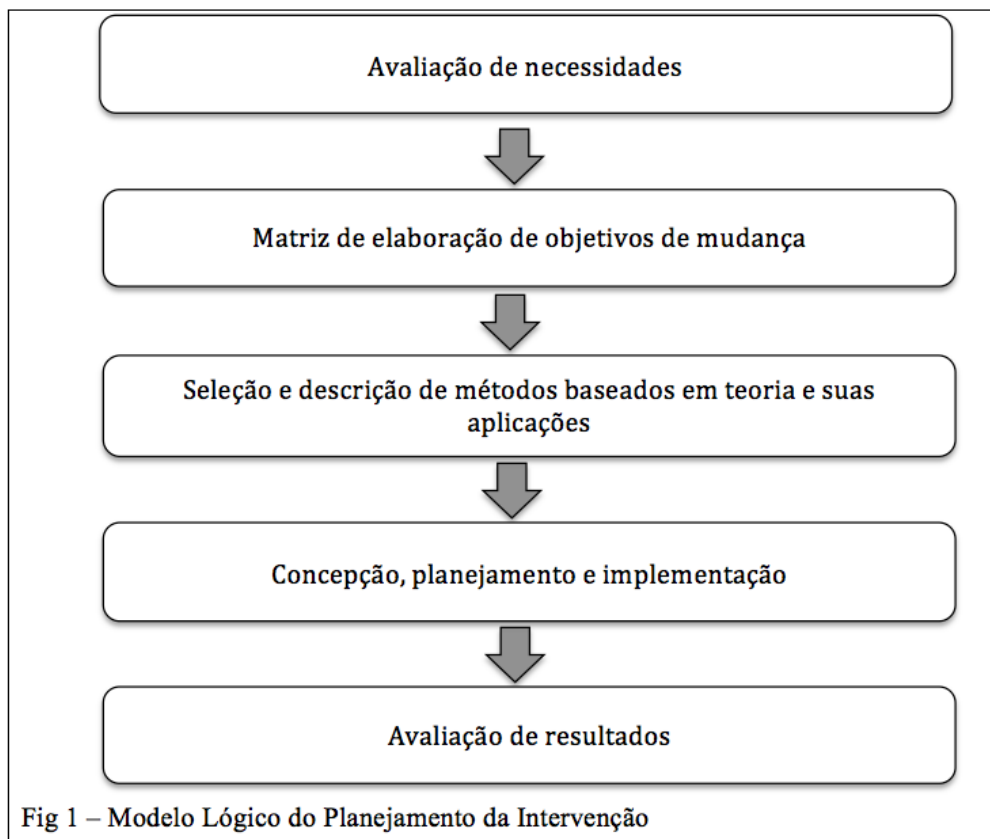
Avaliação de necessidades

Matriz de elaboração de objetivos de mudança

Seleção e descrição de métodos baseados em teoria e suas aplicações

Concepção, planejamento e implementação

Avaliação de resultados

Fig 1 – Modelo Lógico do Planejamento da Intervenção